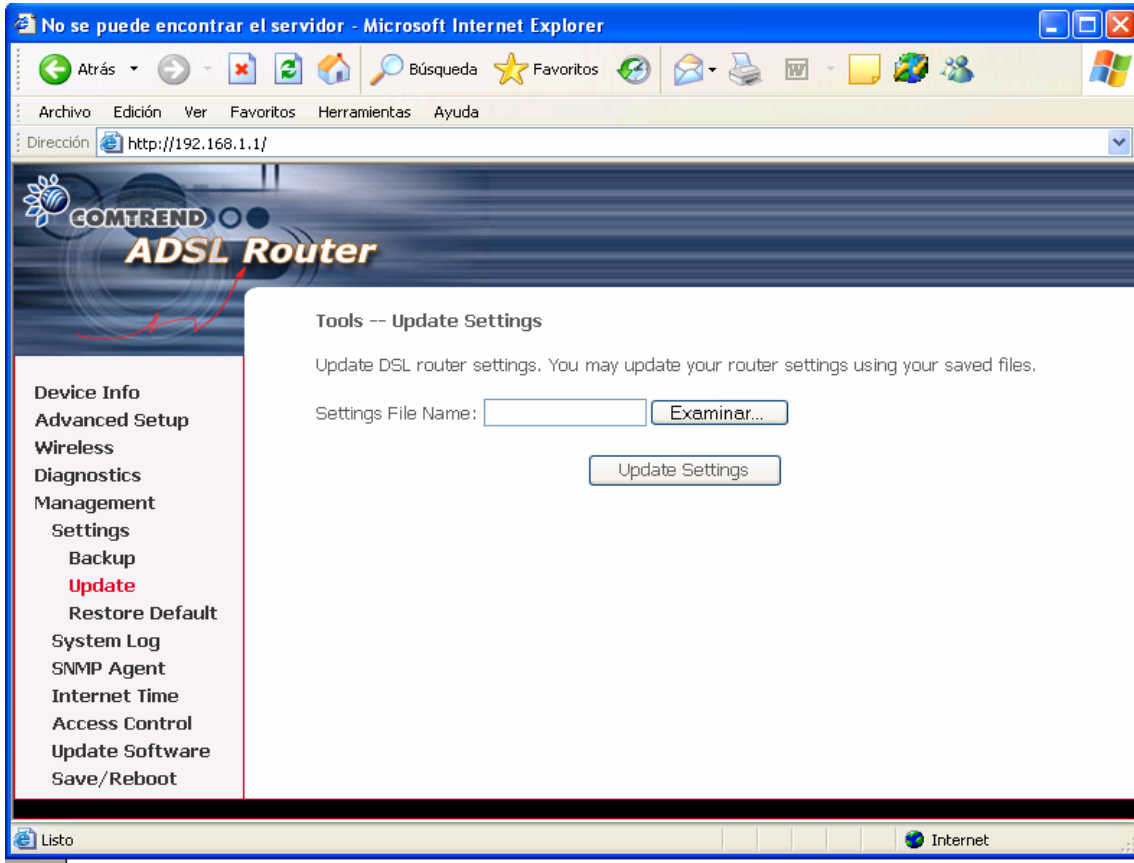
No se puede encontrar el servidor - Microsoft Internet Explorer

Atrás
Búsqueda
Favoritos

Archivo Edición Ver Favoritos Herramientas Ayuda

Dirección http://192.168.1.1/

COMTREND
ADSL Router

Tools -- Update Settings

Update DSL router settings. You may update your router settings using your saved files.

Settings File Name: Examinar...

Update Settings

Device Info
Advanced Setup
Wireless
Diagnostics
Management
Settings
Backup
Update
Restore Default
System Log
SNMP Agent
Internet Time
Access Control
Update Software
Save/Reboot

Listo
Internet